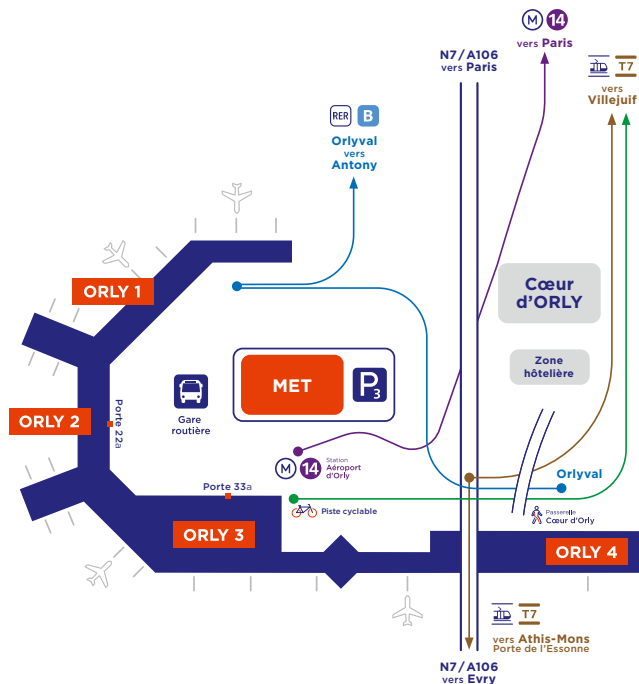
M 14
vers Paris

N7/A106
vers Paris

T7
vers Villejuif

RER B
Orlyval
vers
Antony

ORLY 1

Cœur d'ORLY

ORLY 2

Porte 22a

Gare routière

MET

P3

Zone hôtelière

M 14 Station Aéroport d'Orly

Orlyval

Porte 33a

Piste cyclable

Passerelle Cœur d'Orly

ORLY 3

ORLY 4

T7
vers Athis-Mons
Porte de l'Essonne

N7/A106
vers Evry